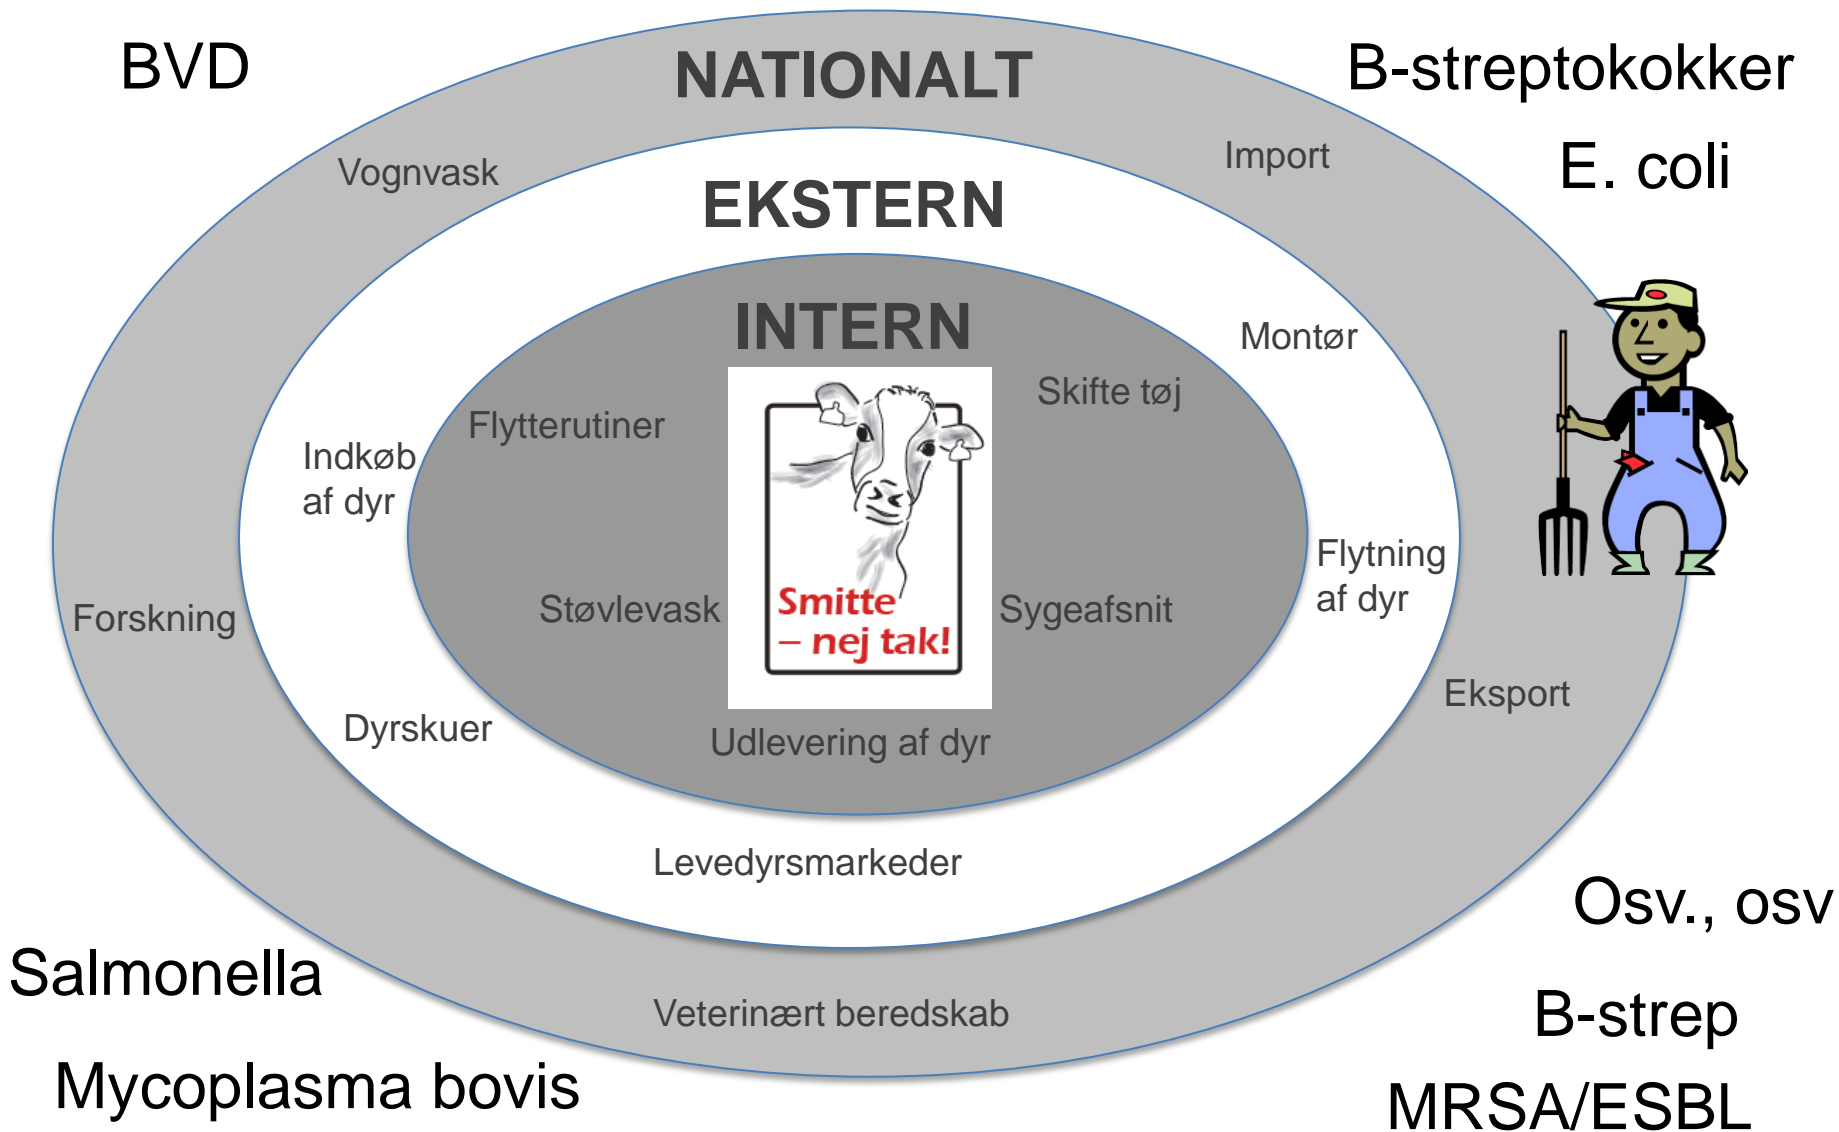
BVD

NATIONALT

B-streptokokker

E. coli

Vognvask

Import

EKSTERN

INTERN

Montør

Skifte tøj

Flytterutiner

Indkøb af dyr

Smitte – nej tak!

Flytning af dyr

Forskning

Støvlevask

Sygeafsnit

Eksport

Dyrskuer

Udlevering af dyr

Levedyrsmarkeder

Osv., osv

Salmonella

Veterinært beredskab

B-strep

Mycoplasma bovis

MRSA/ESBL